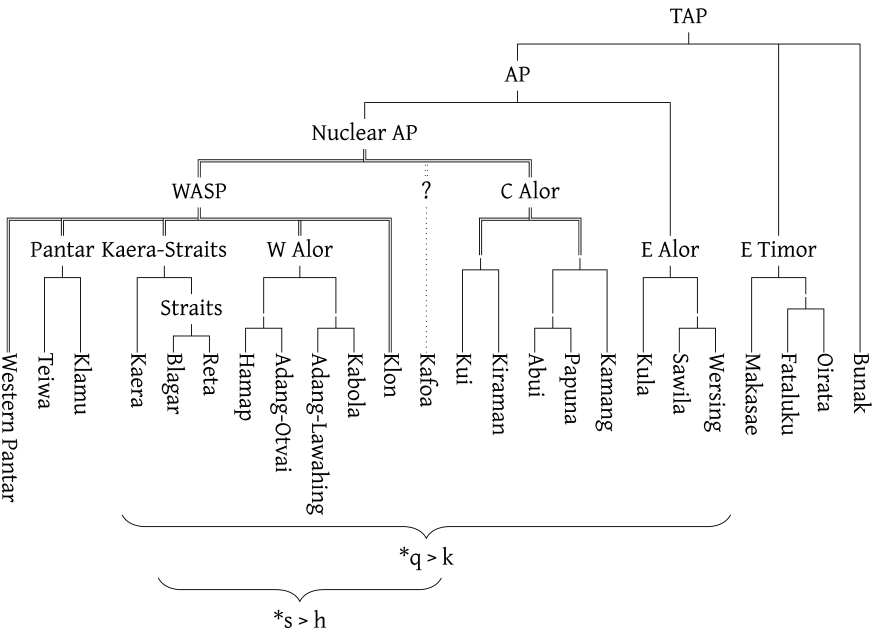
TAP

AP

Nuclear AP

WASP

?

C Alor

Pantar

Kaera-Straits

W Alor

E Alor

E Timor

Straits

Western Pantar

Teiwa

Klamu

Kaera

Blagar

Reta

Hamap

Adang-Otvai

Adang-Lawahing

Kabola

Klon

Kafoa

Kui

Kiraman

Abui

Papuna

Kamang

Kula

Sawila

Wersing

Makasae

Fataluku

Oirata

Bunak

*q > k

*s > h